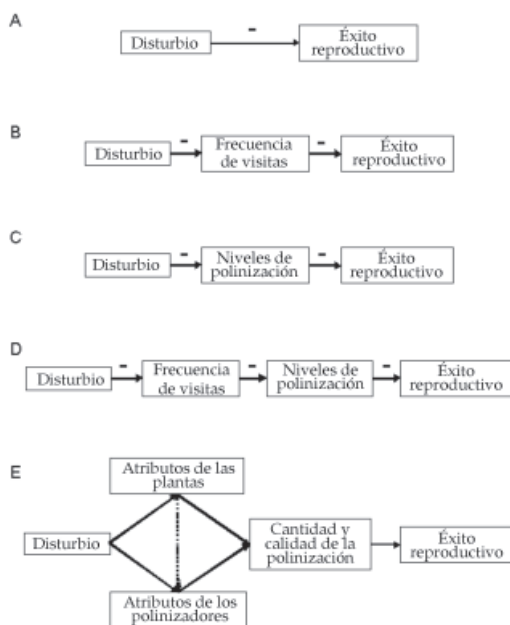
A

Disturbio – Éxito reproductivo

B

Disturbio – Frecuencia de visitas – Éxito reproductivo

C

Disturbio – Niveles de polinización – Éxito reproductivo

D

Disturbio – Frecuencia de visitas – Niveles de polinización – Éxito reproductivo

E

Atributos de las plantas

Disturbio

Cantidad y calidad de la polinización

Éxito reproductivo

Atributos de los polinizadores